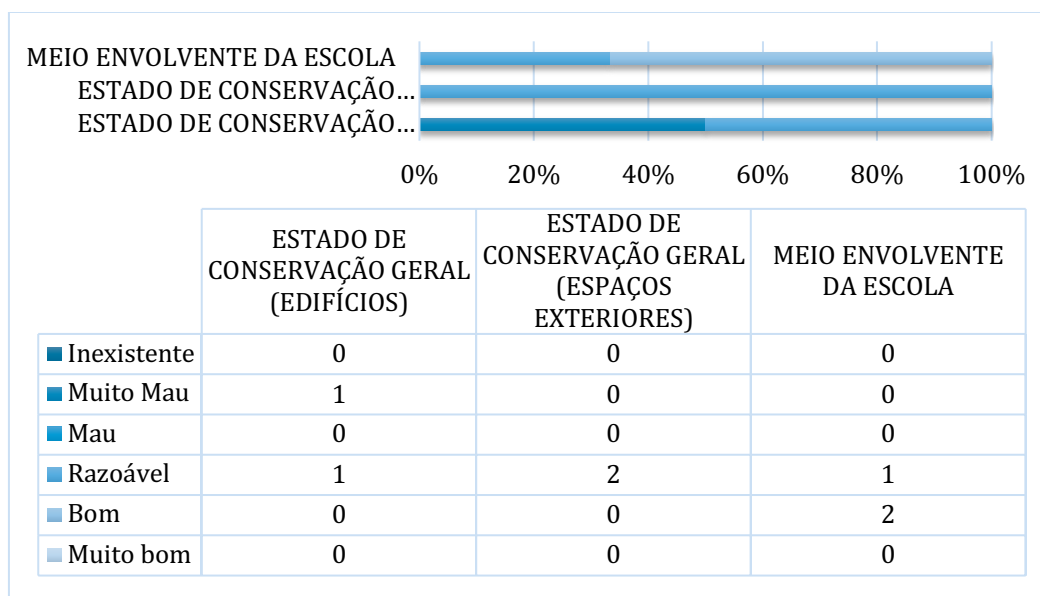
MEIO ENVOLVENTE DA ESCOLA
ESTADO DE CONSERVAÇÃO…
ESTADO DE CONSERVAÇÃO…

0% 20% 40% 60% 80% 100%

| | ESTADO DE CONSERVAÇÃO GERAL (EDIFÍCIOS) | ESTADO DE CONSERVAÇÃO GERAL (ESPAÇOS EXTERIORES) | MEIO ENVOLVENTE DA ESCOLA |
|---|---|---|---|
| Inexistente | 0 | 0 | 0 |
| Muito Mau | 1 | 0 | 0 |
| Mau | 0 | 0 | 0 |
| Razoável | 1 | 2 | 1 |
| Bom | 0 | 0 | 2 |
| Muito bom | 0 | 0 | 0 |